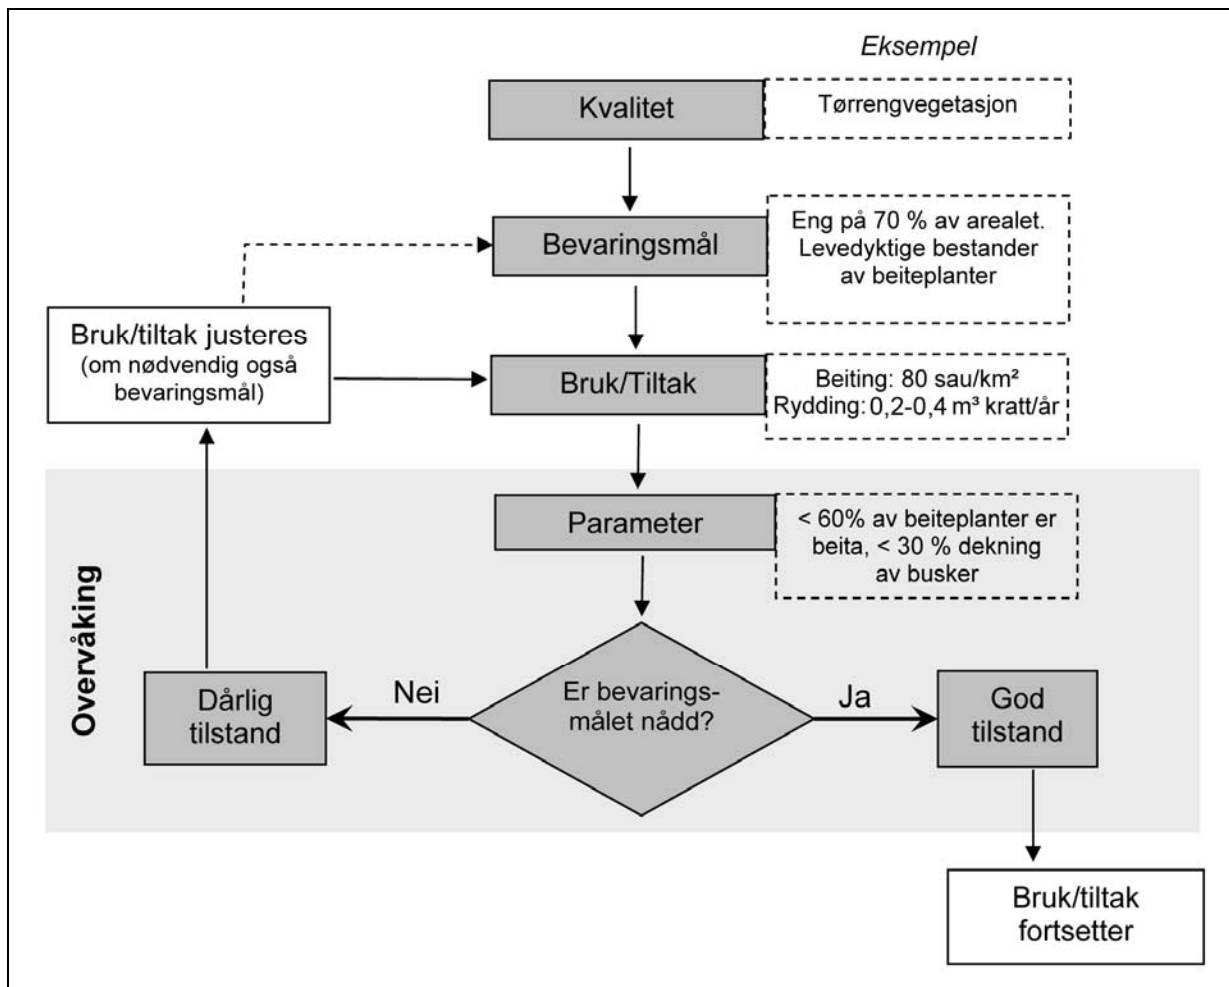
Eksempel

Kvalitet

Tørrengvegetasjon

Bevaringsmål

Eng på 70 % av arealet. Levedyktige bestander av beiteplanter

Bruk/tiltak justeres (om nødvendig også bevaringsmål)

Bruk/Tiltak

Beiting: 80 sau/km²
Rydding: 0,2-0,4 m³ kratt/år

Overvåking

Parameter

< 60% av beiteplanter er beita, < 30 % dekning av busker

Dårlig tilstand

Nei

Er bevaringsmålet nådd?

Ja

God tilstand

Bruk/tiltak fortsetter